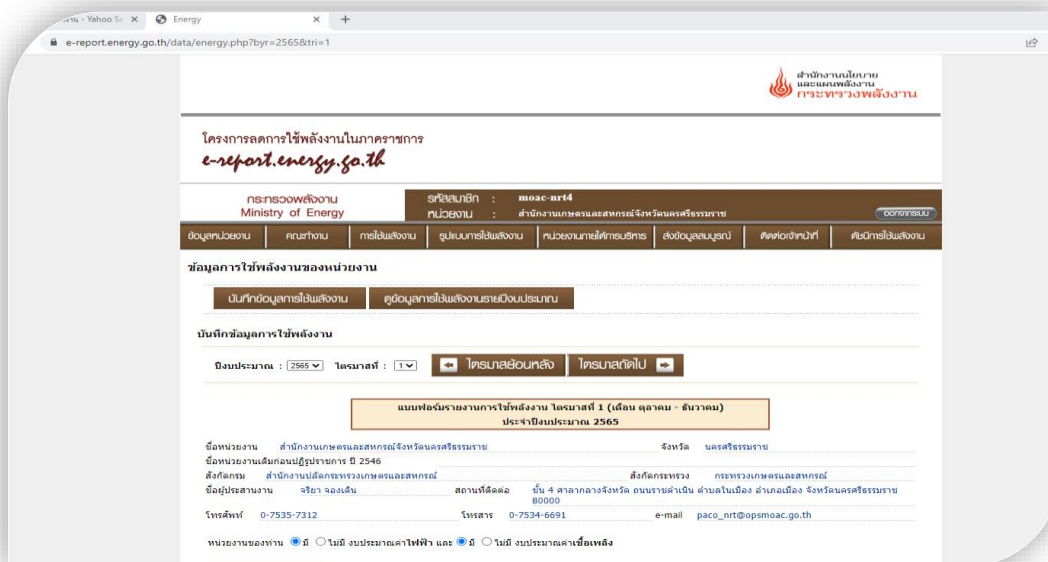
นาน - Yahoo Se × Energy × +

e-report.energy.go.th/data/energy.php?byr=2565&tri=1

สำนักงานนโยบายและแผนพลังงาน กระทรวงพลังงาน

โครงการลดการใช้พลังงานในภาครัฐการ
e-report.energy.go.th

กระทรวงพลังงาน
Ministry of Energy

รหัสสมาชิก : moac-nrt4
หน่วยงาน : สำนักงานเกษตรและสหกรณ์จังหวัดนครศรีธรรมราช

ออกจากระบบ

ข้อมูลหน่วยงาน | คณะทำงาน | การใช้พลังงาน | รูปแบบการใช้พลังงาน | หน่วยงานภายใต้การบริหาร | ส่งข้อมูลสมบูรณ์ | ติดต่อเจ้าหน้าที่ | ศัพท์การใช้พลังงาน

ข้อมูลการใช้พลังงานของหน่วยงาน

บันทึกข้อมูลการใช้พลังงาน | ดูข้อมูลการใช้พลังงานรายปีงบประมาณ

บันทึกข้อมูลการใช้พลังงาน

ปีงบประมาณ : 2565 ไตรมาสที่ : 1 ไตรมาสย้อนหลัง ไตรมาสถัดไป

แบบฟอร์มรายงานการใช้พลังงาน ไตรมาสที่ 1 (เดือน ตุลาคม - ธันวาคม)
ประจำปีงบประมาณ 2565

ชื่อหน่วยงาน สำนักงานเกษตรและสหกรณ์จังหวัดนครศรีธรรมราช จังหวัด นครศรีธรรมราช
ชื่อหน่วยงานเดิมก่อนปฏิรูประบบราชการ ปี 2546
สังกัดกรม สำนักงานปลัดกระทรวงเกษตรและสหกรณ์ สังกัดกระทรวง กระทรวงเกษตรและสหกรณ์
ชื่อผู้ประสานงาน จริยา จองเต็ม สถานที่ติดต่อ ชั้น 4 ศาลากลางจังหวัด ถนนราชดำเนิน ตำบลในเมือง อำเภอเมือง จังหวัดนครศรีธรรมราช 80000
โทรศัพท์ 0-7535-7312 โทรสาร 0-7534-6691 e-mail paco_nrt@opsmoac.go.th

หน่วยงานของท่าน ● มี ○ ไม่มี งบประมาณค่าไฟฟ้า และ ● มี ○ ไม่มี งบประมาณค่าเชื้อเพลิง